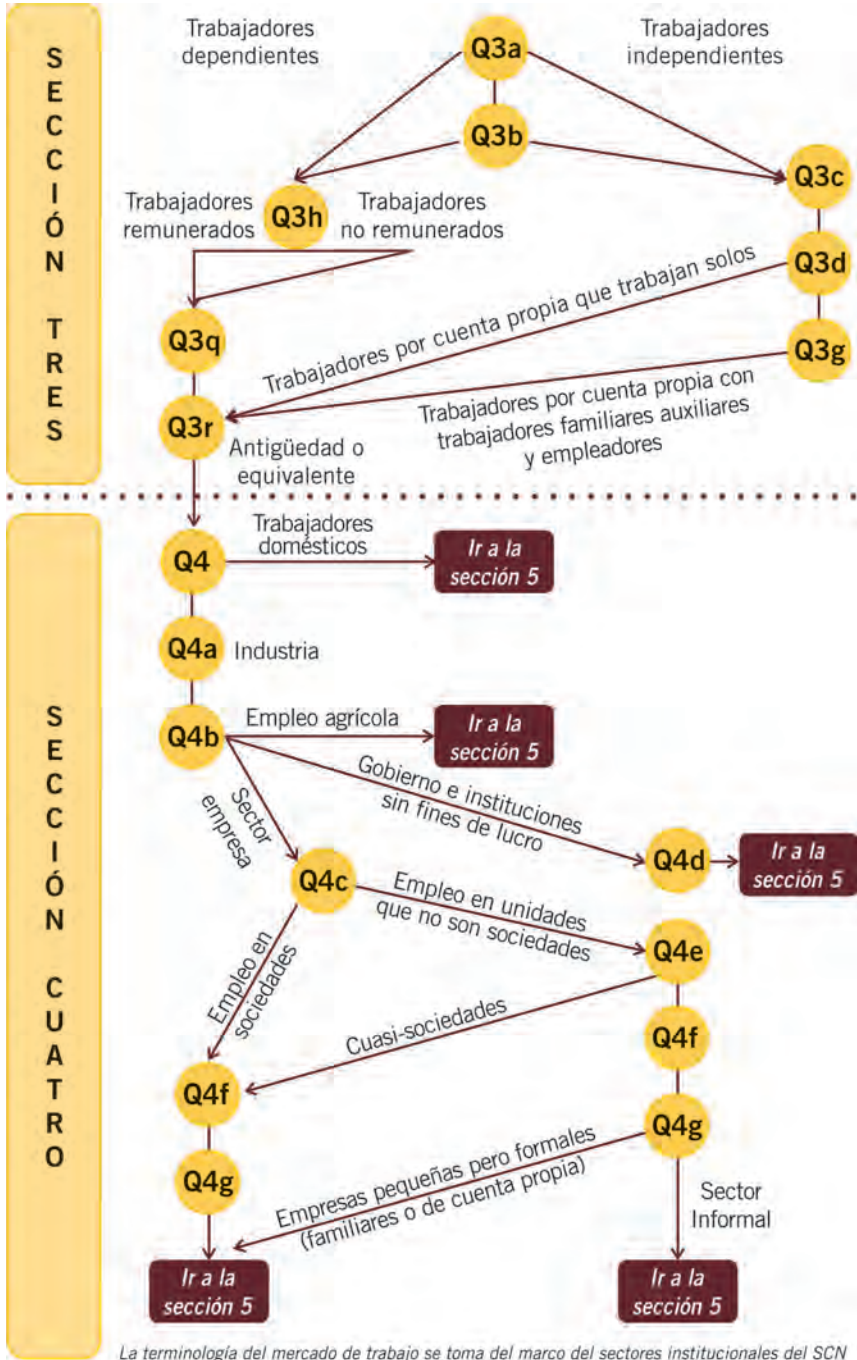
SECCIÓN TRES

Trabajadores dependientes

Q3a

Trabajadores independientes

Q3b

Q3c

Trabajadores remunerados

Q3h

Trabajadores no remunerados

Q3d

Trabajadores por cuenta propia que trabajan solos

Q3q

Q3g

Q3r

Trabajadores por cuenta propia con trabajadores familiares auxiliares y empleadores

Antigüedad o equivalente

SECCIÓN CUATRO

Q4

Trabajadores domésticos

Ir a la sección 5

Q4a

Industria

Q4b

Empleo agrícola

Ir a la sección 5

Gobierno e instituciones sin fines de lucro

Sector empresa

Q4d

Ir a la sección 5

Q4c

Empleo en unidades que no son sociedades

Q4e

Empleo en sociedades

Cuasi-sociedades

Q4f

Q4f

Q4g

Q4g

Empresas pequeñas pero formales (familiares o de cuenta propia)

Sector Informal

Ir a la sección 5

Ir a la sección 5

La terminología del mercado de trabajo se toma del marco del sectores institucionales del SCN